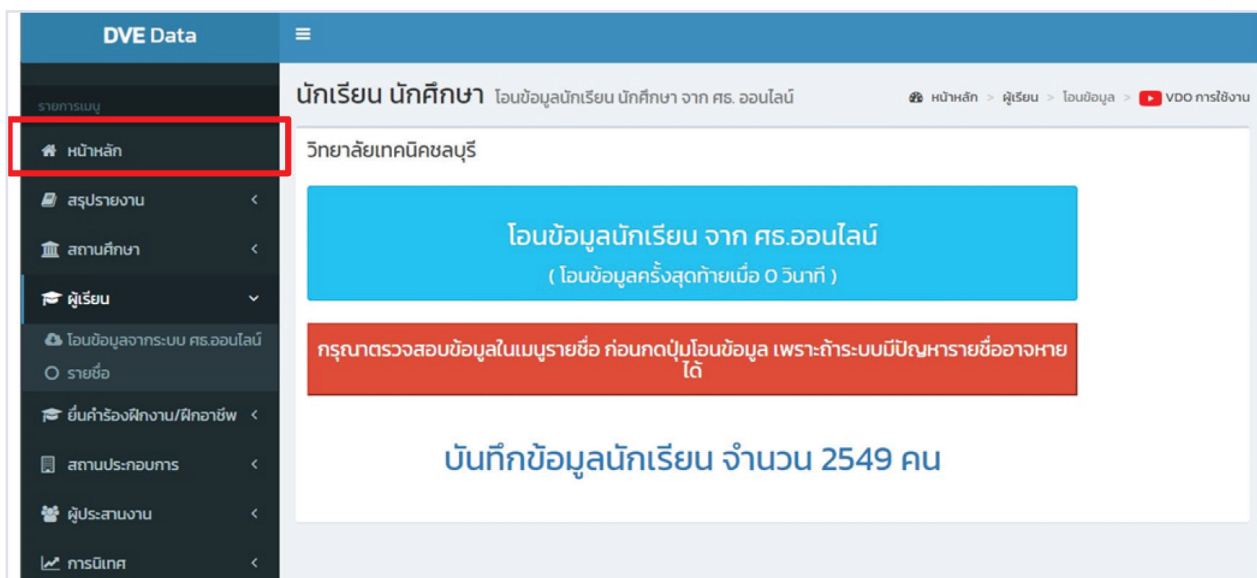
DVE Data

≡

รายการเมนู

หน้าหลัก

สรุปรายงาน

สถานศึกษา

ผู้เรียน

โอนข้อมูลจากระบบ ศธ.ออนไลน์

รายชื่อ

ยื่นคำร้องฝึกงาน/ฝึกอาชีพ

สถานประกอบการ

ผู้ประสานงาน

การนิเทศ

นักเรียน นักศึกษา โอนข้อมูลนักเรียน นักศึกษา จาก ศธ. ออนไลน์

หน้าหลัก > ผู้เรียน > โอนข้อมูล > VDO การใช้งาน

วิทยาลัยเทคนิคชลบุรี

โอนข้อมูลนักเรียน จาก ศธ.ออนไลน์
( โอนข้อมูลครั้งสุดท้ายเมื่อ 0 วินาที )

กรุณาตรวจสอบข้อมูลในเมนูรายชื่อ ก่อนกดปุ่มโอนข้อมูล เพราะถ้าระบบมีปัญหารายชื่ออาจหายได้

บันทึกข้อมูลนักเรียน จำนวน 2549 คน